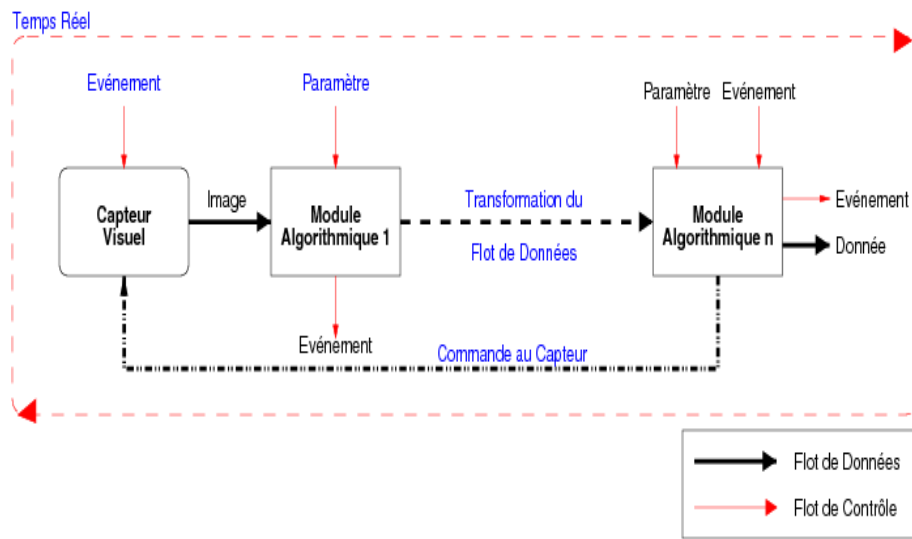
Temps Réel

Evénement

Paramètre

Paramètre Evénement

Capteur Visuel

Image

Module Algorithmique 1

Transformation du Flot de Données

Module Algorithmique n

Evénement

Donnée

Evénement

Commande au Capteur

Flot de Données

Flot de Contrôle